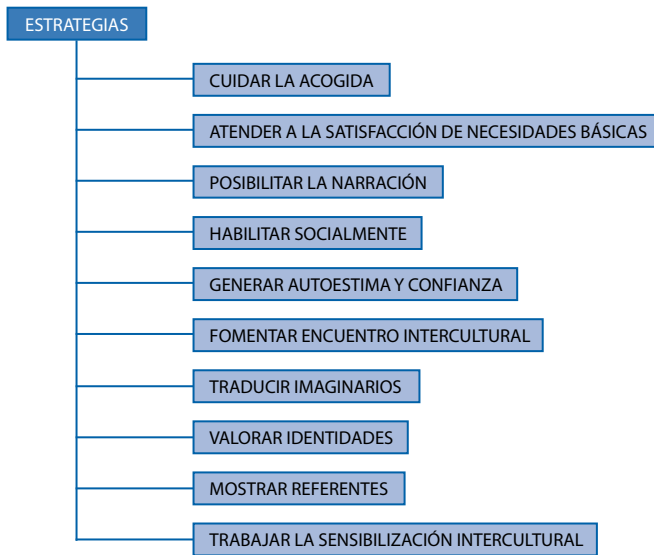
ESTRATEGIAS

CUIDAR LA ACOGIDA

ATENDER A LA SATISFACCIÓN DE NECESIDADES BÁSICAS

POSIBILITAR LA NARRACIÓN

HABILITAR SOCIALMENTE

GENERAR AUTOESTIMA Y CONFIANZA

FOMENTAR ENCUENTRO INTERCULTURAL

TRADUCIR IMAGINARIOS

VALORAR IDENTIDADES

MOSTRAR REFERENTES

TRABAJAR LA SENSIBILIZACIÓN INTERCULTURAL